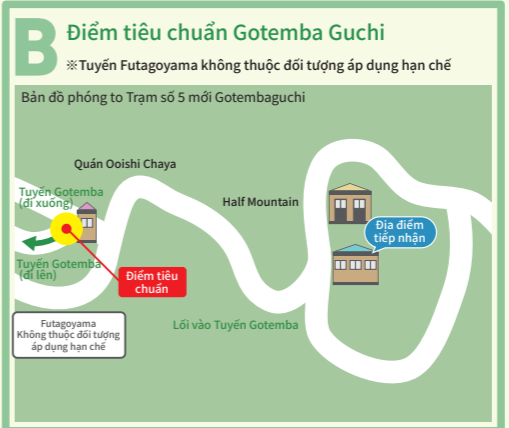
B Điểm tiêu chuẩn Gotemba Guchi
※Tuyến Futagoyama không thuộc đối tượng áp dụng hạn chế

Bản đồ phóng to Trạm số 5 mới Gotembaguchi

Quán Ooishi Chaya

Tuyến Gotemba (đi xuống)

Tuyến Gotemba (đi lên)

Half Mountain

Địa điểm tiếp nhận

Điểm tiêu chuẩn

Futagoyama Không thuộc đối tượng áp dụng hạn chế

Lối vào Tuyến Gotemba